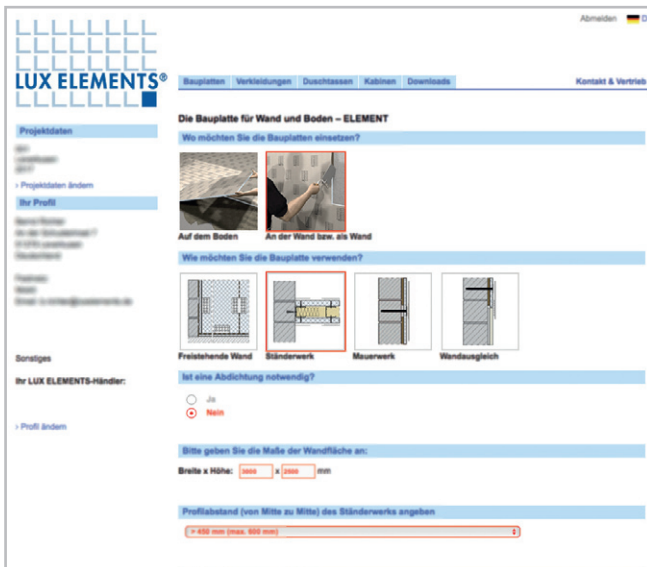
Abmelden

LUX ELEMENTS®

Bauplatten | Verkleidungen | Duschtassen | Kabinen | Downloads

Kontakt & Vertrieb

Projektdaten

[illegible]

› Projektdaten ändern

Ihr Profil

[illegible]

Sonstiges

Ihr LUX ELEMENTS-Händler:

› Profil ändern

Die Bauplatte für Wand und Boden – ELEMENT

Wo möchten Sie die Bauplatten einsetzen?

Auf dem Boden

An der Wand bzw. als Wand

Wie möchten Sie die Bauplatte verwenden?

Freistehende Wand

Ständerwerk

Mauerwerk

Wandausgleich

Ist eine Abdichtung notwendig?

Ja

Nein

Bitte geben Sie die Maße der Wandfläche an:

Breite x Höhe: 3000 x 2000 mm

Profilabstand (von Mitte zu Mitte) des Ständerwerks angeben

> 450 mm (max. 600 mm)